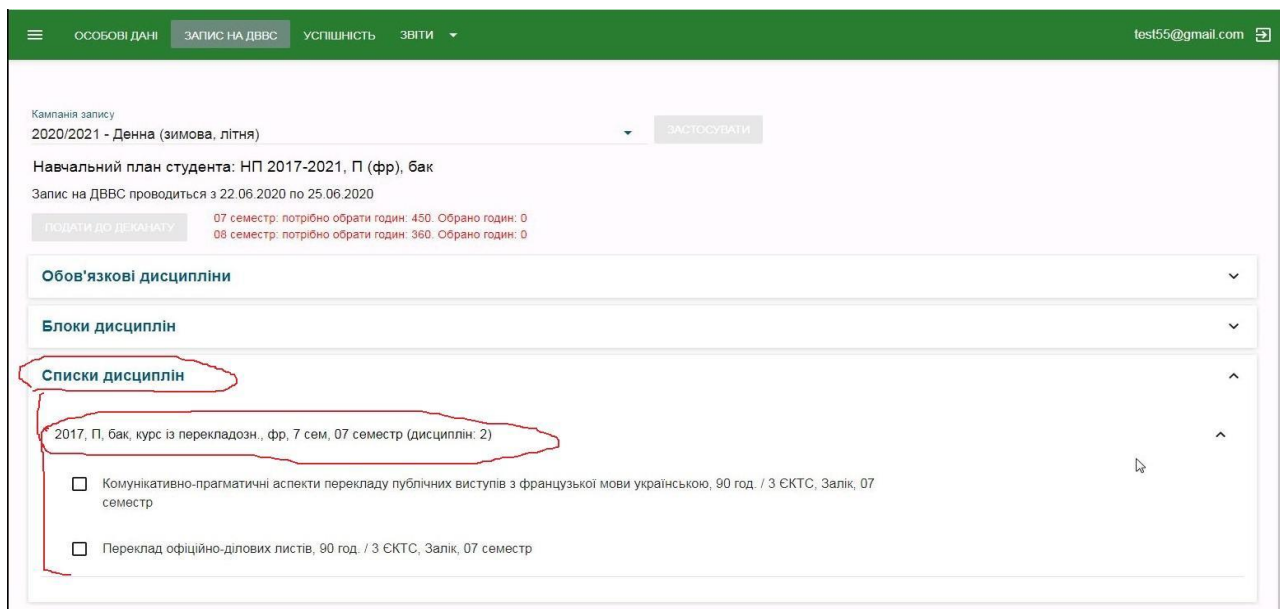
ОСОБОВІ ДАНІ ЗАПИС НА ДВВС УСПІШНІСТЬ ЗВІТИ

test55@gmail.com

Кампанія запису
2020/2021 - Денна (зимова, літня)

ЗАСТОСУВАТИ

Навчальний план студента: НП 2017-2021, П (фр), бак

Запис на ДВВС проводиться з 22.06.2020 по 25.06.2020

ПОДАТИ ДО ДЕКАНАТУ

07 семестр: потрібно обрати годин: 450. Обрано годин: 0
08 семестр: потрібно обрати годин: 360. Обрано годин: 0

Обов'язкові дисципліни

Блоки дисциплін

Списки дисциплін

2017, П, бак, курс із перекладозн., фр, 7 сем, 07 семестр (дисциплін: 2)

Комунікативно-прагматичні аспекти перекладу публічних виступів з французької мови українською, 90 год. / 3 ЄКТС, Залік, 07 семестр

Переклад офіційно-ділових листів, 90 год. / 3 ЄКТС, Залік, 07 семестр